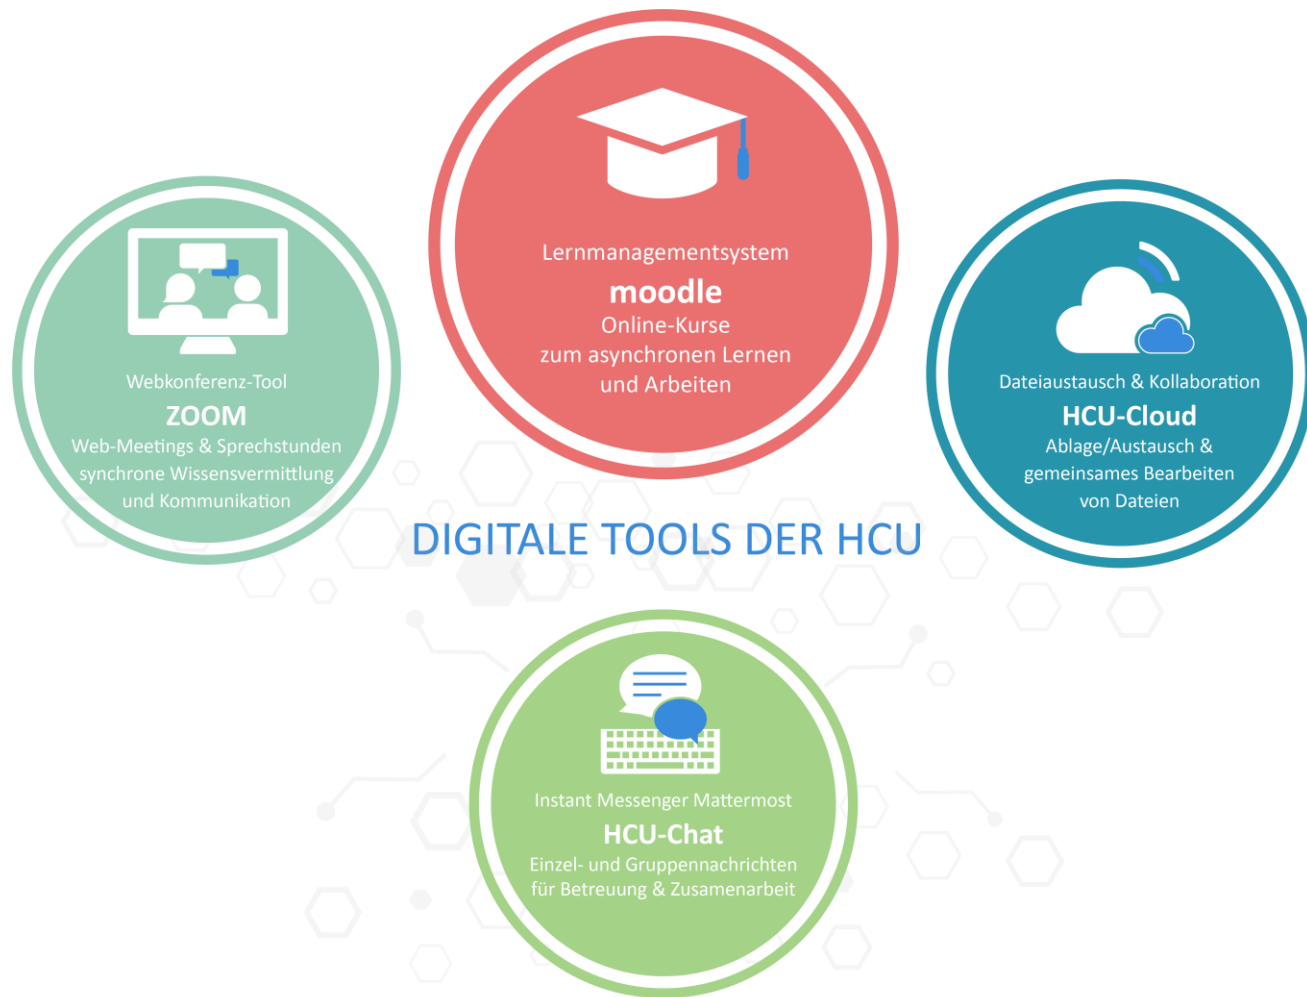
Lernmanagementsystem
moodle
Online-Kurse
zum asynchronen Lernen
und Arbeiten

Webkonferenz-Tool
ZOOM
Web-Meetings & Sprechstunden
synchrone Wissensvermittlung
und Kommunikation

Dateiaustausch & Kollaboration
HCU-Cloud
Ablage/Austausch &
gemeinsames Bearbeiten
von Dateien

DIGITALE TOOLS DER HCU

Instant Messenger Mattermost
HCU-Chat
Einzel- und Gruppennachrichten
für Betreuung & Zusamenarbeit